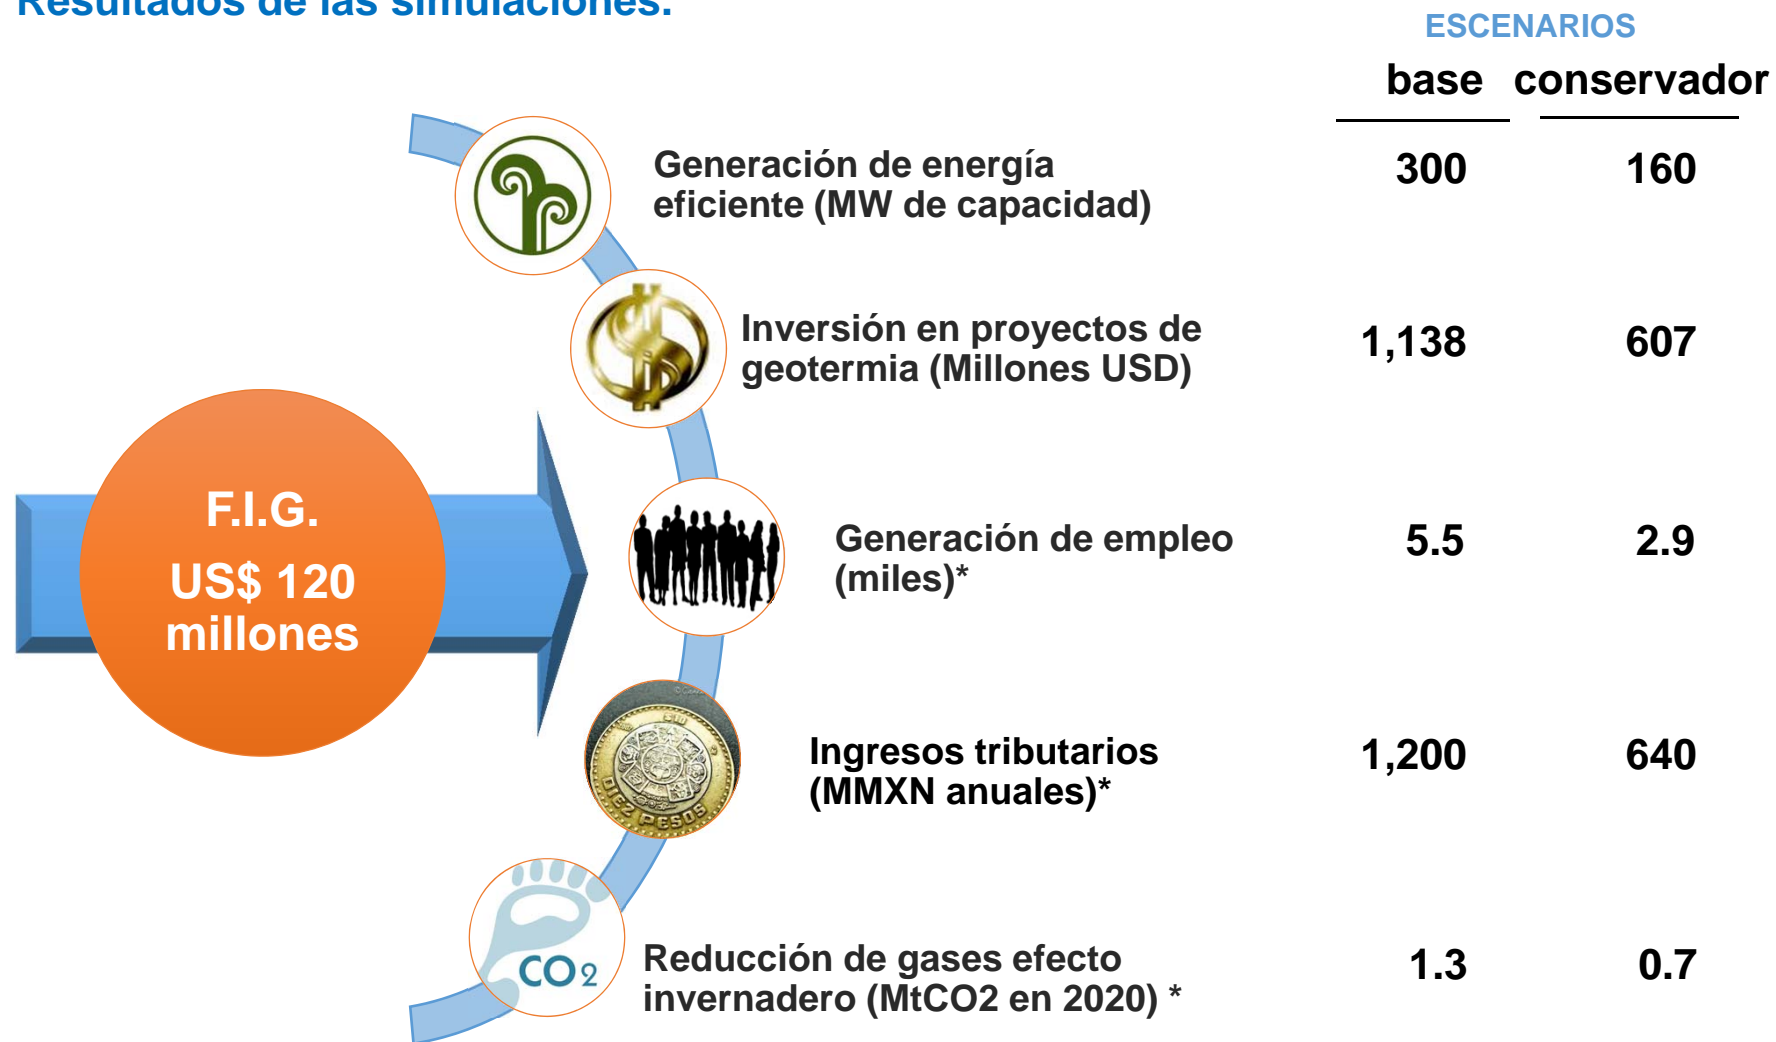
Resultados de las simulaciones:

ESCENARIOS

| | base | conservador |
|---|---|---|
| Generación de energía eficiente (MW de capacidad) | 300 | 160 |
| Inversión en proyectos de geotermia (Millones USD) | 1,138 | 607 |
| Generación de empleo (miles)* | 5.5 | 2.9 |
| Ingresos tributarios (MMXN anuales)* | 1,200 | 640 |
| Reducción de gases efecto invernadero (MtCO2 en 2020) * | 1.3 | 0.7 |

F.I.G.
US$ 120 millones

DIEZ PESOS

$CO_2$